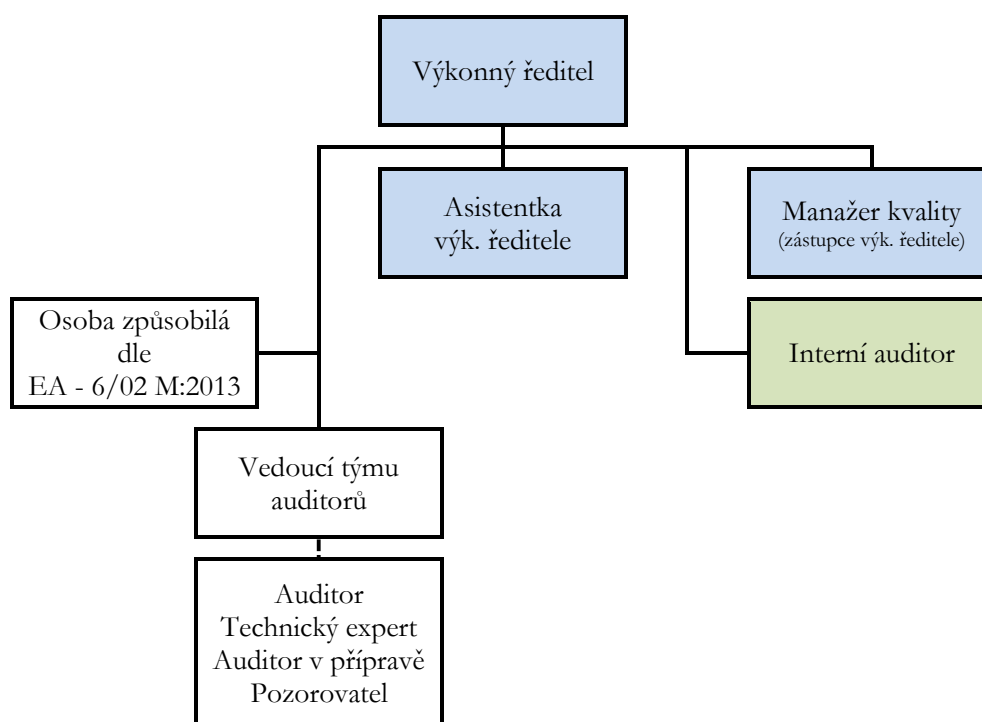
Výkonný ředitel

Asistentka výk. ředitele

Manažer kvality
(zástupce výk. ředitele)

Osoba způsobilá dle EA - 6/02 M:2013

Interní auditor

Vedoucí týmu auditorů

Auditor
Technický expert
Auditor v přípravě
Pozorovatel